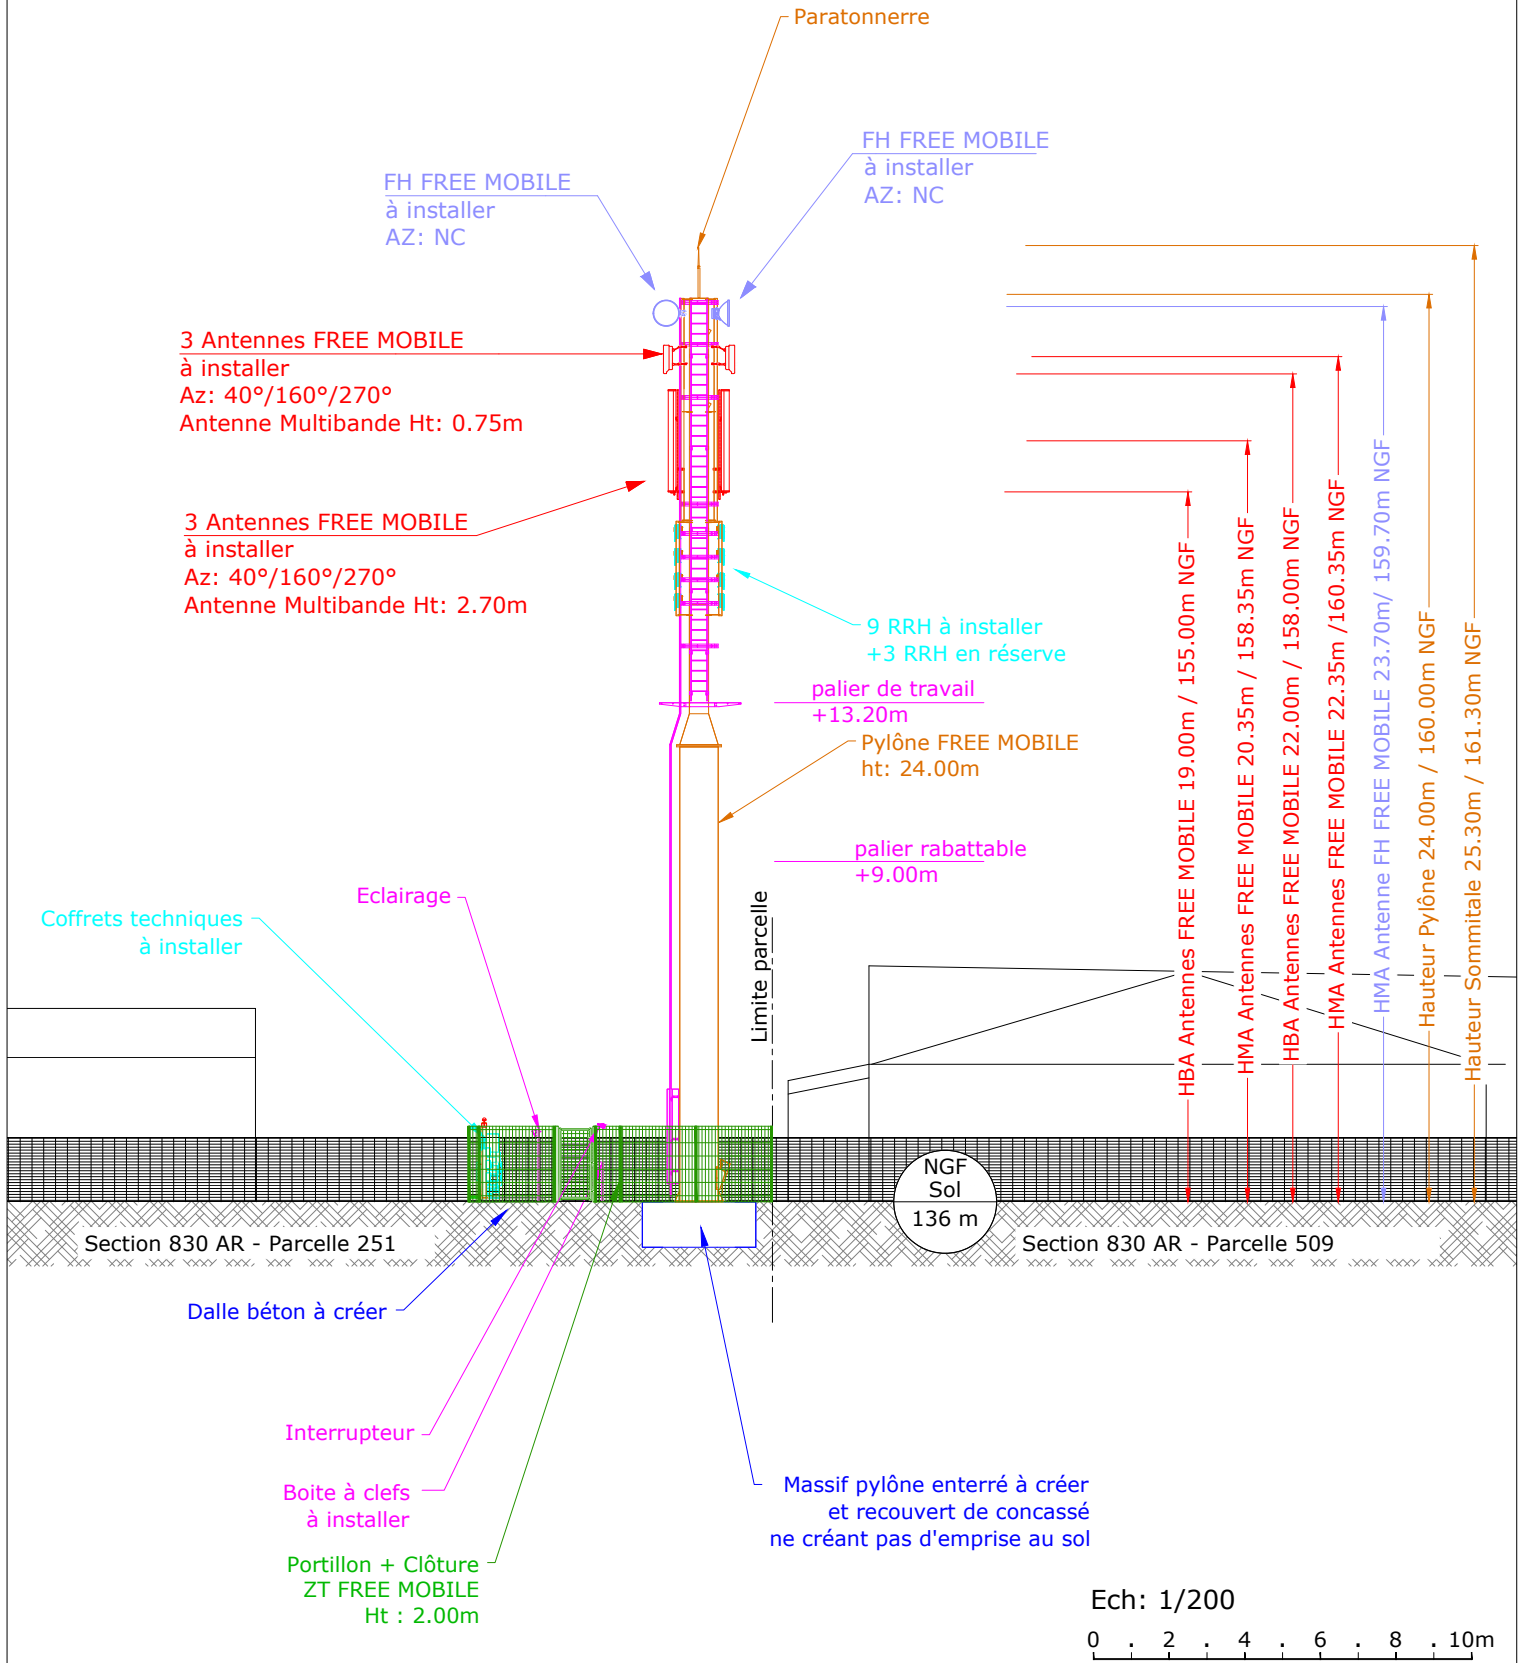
Paratonnerre

FH FREE MOBILE
à installer
AZ: NC

FH FREE MOBILE
à installer
AZ: NC

3 Antennes FREE MOBILE
à installer
Az: 40°/160°/270°
Antenne Multibande Ht: 0.75m

3 Antennes FREE MOBILE
à installer
Az: 40°/160°/270°
Antenne Multibande Ht: 2.70m

9 RRH à installer
+3 RRH en réserve

palier de travail
+13.20m

Pylône FREE MOBILE
ht: 24.00m

palier rabattable
+9.00m

HBA Antennes FREE MOBILE 19.00m / 155.00m NGF

HMA Antennes FREE MOBILE 20.35m / 158.35m NGF

HBA Antennes FREE MOBILE 22.00m / 158.00m NGF

HMA Antennes FREE MOBILE 22.35m /160.35m NGF

HMA Antenne FH FREE MOBILE 23.70m/ 159.70m NGF

Hauteur Pylône 24.00m / 160.00m NGF

Hauteur Sommitale 25.30m / 161.30m NGF

Eclairage

Coffrets techniques
à installer

Limite parcelle

NGF
Sol
136 m

Section 830 AR - Parcelle 251

Section 830 AR - Parcelle 509

Dalle béton à créer

Interrupteur

Boite à clefs
à installer

Portillon + Clôture
ZT FREE MOBILE
Ht : 2.00m

Massif pylône enterré à créer
et recouvert de concassé
ne créant pas d'emprise au sol

Ech: 1/200

0 2 4 6 8 10m